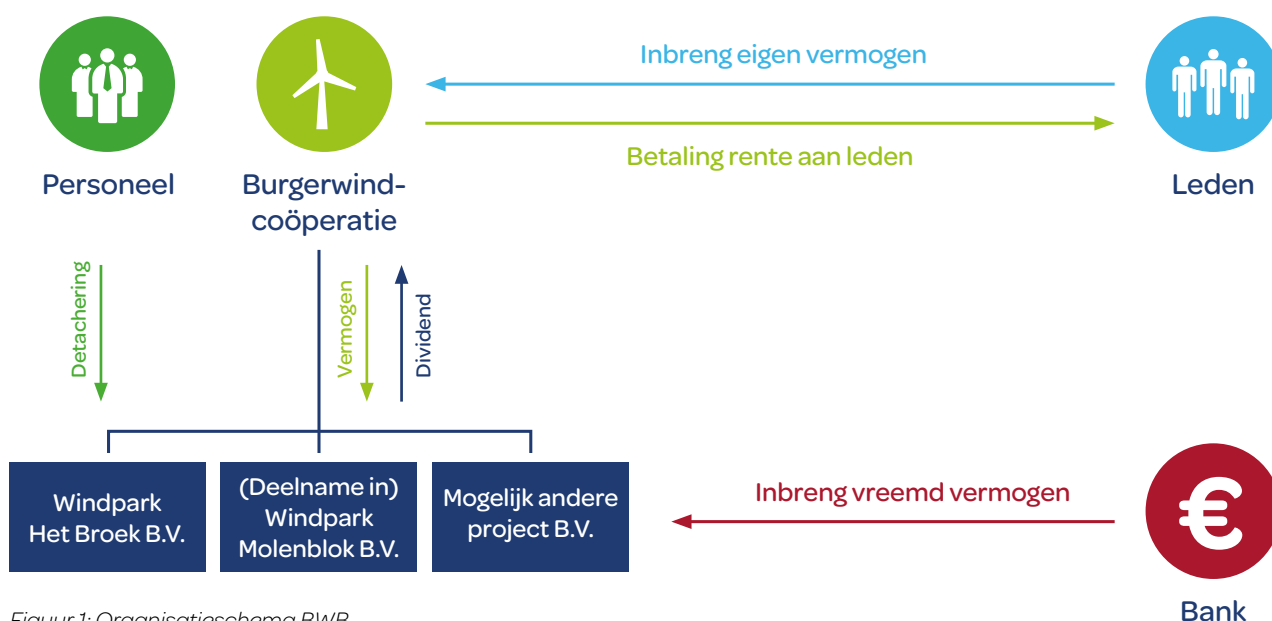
Personeel

Burgerwind-coöperatie

Inbreng eigen vermogen

Betaling rente aan leden

Leden

Detachering

Vermogen

Dividend

Windpark Het Broek B.V.

(Deelname in) Windpark Molenblok B.V.

Mogelijk andere project B.V.

Inbreng vreemd vermogen

€

Bank

Figuur 1: Organisatieschema BWB